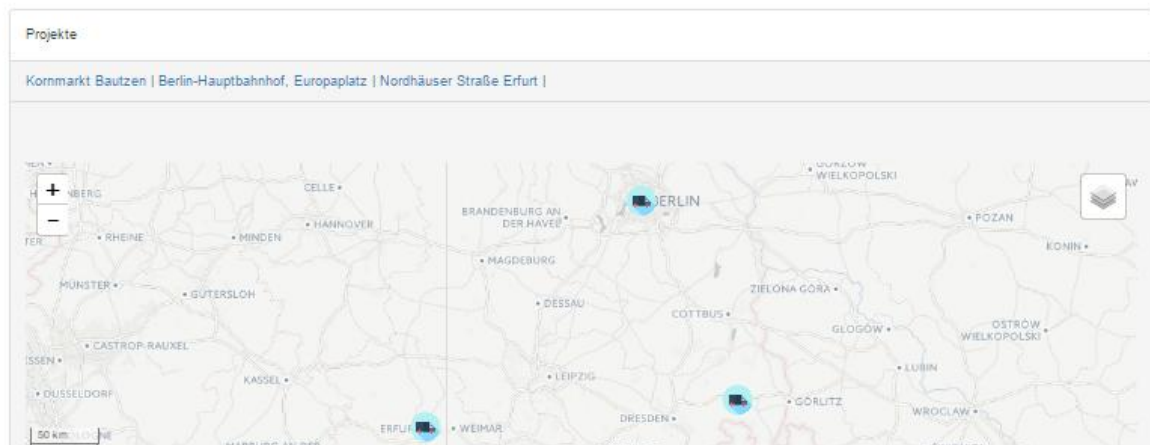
Projekte

Kornmarkt Bautzen | Berlin-Hauptbahnhof, Europaplatz | Nordhäuser Straße Erfurt |

+
−

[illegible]NBERG
CELLE
GORZOW WIELKOPOLSKI
BERLIN
BRANDENBURG AN DER HAVEL
POZAN
RHEINE
MINDEN
HANNOVER
KONIN
MAGDEBURG
MÜNSTER
GUTERSLOH
ZIELONA GORA
DESSAU
COTTBUS
GLOGOW
OSTRÓW WIELKOPOLSKI
CASTROP-RAUXEL
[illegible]SSEN
LUBIN
KASSEL
LEIPZIG
DUSSELDORF
GORLITZ
WROCLAW
DRESDEN
ERFU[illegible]
WEIMAR
50 km